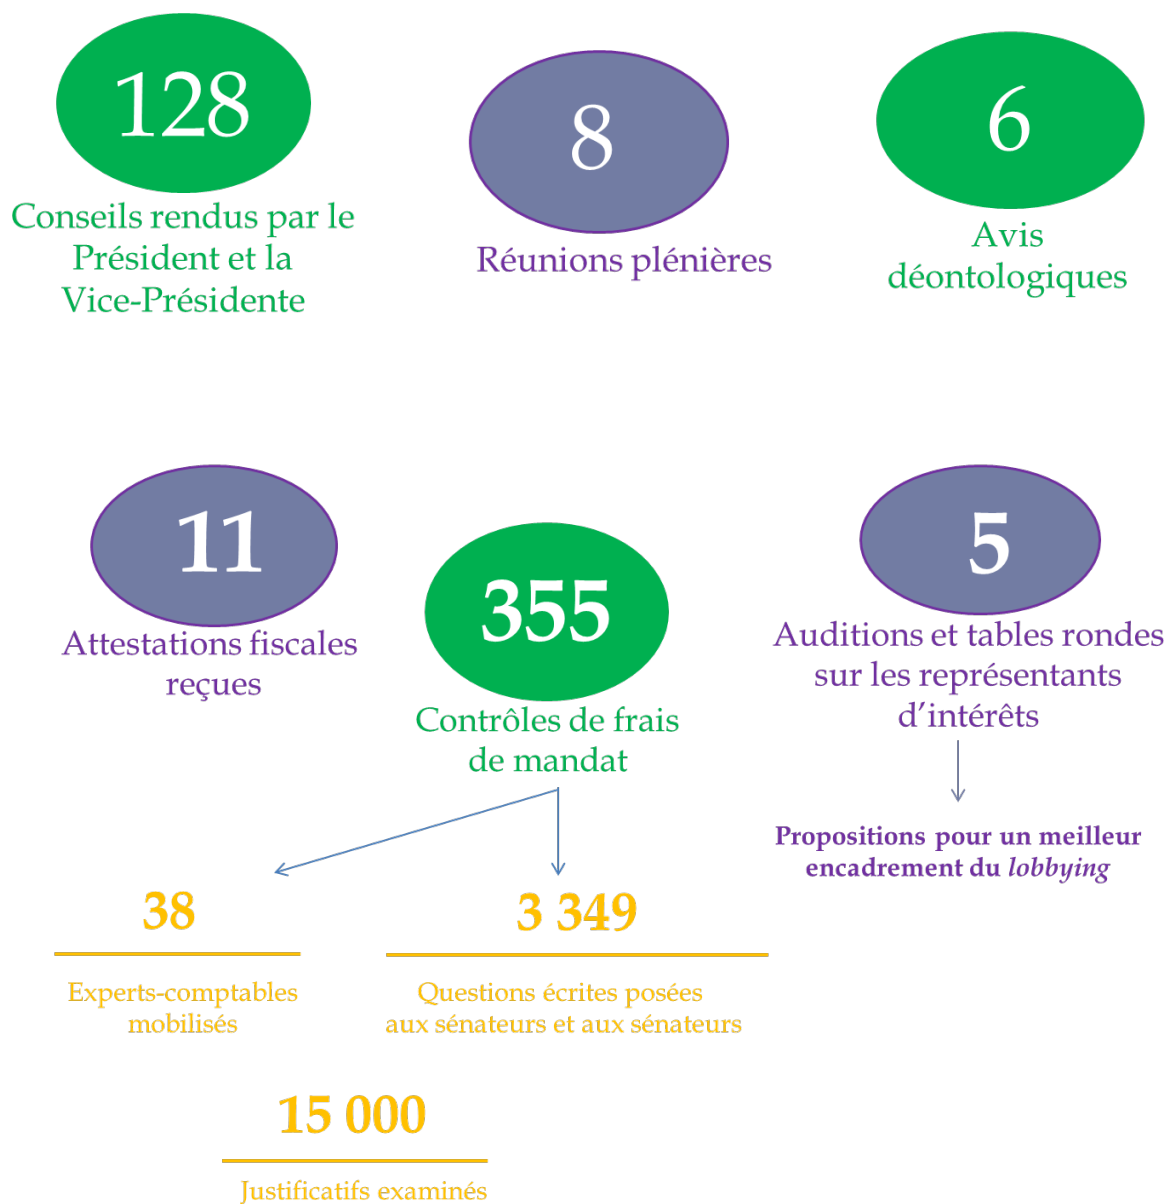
128

Conseils rendus par le Président et la Vice-Présidente

8

Réunions plénières

6

Avis déontologiques

11

Attestations fiscales reçues

355

Contrôles de frais de mandat

5

Auditions et tables rondes sur les représentants d'intérêts

Propositions pour un meilleur encadrement du *lobbying*

38

Experts-comptables mobilisés

3 349

Questions écrites posées aux sénateurs et aux sénateurs

15 000

Justificatifs examinés